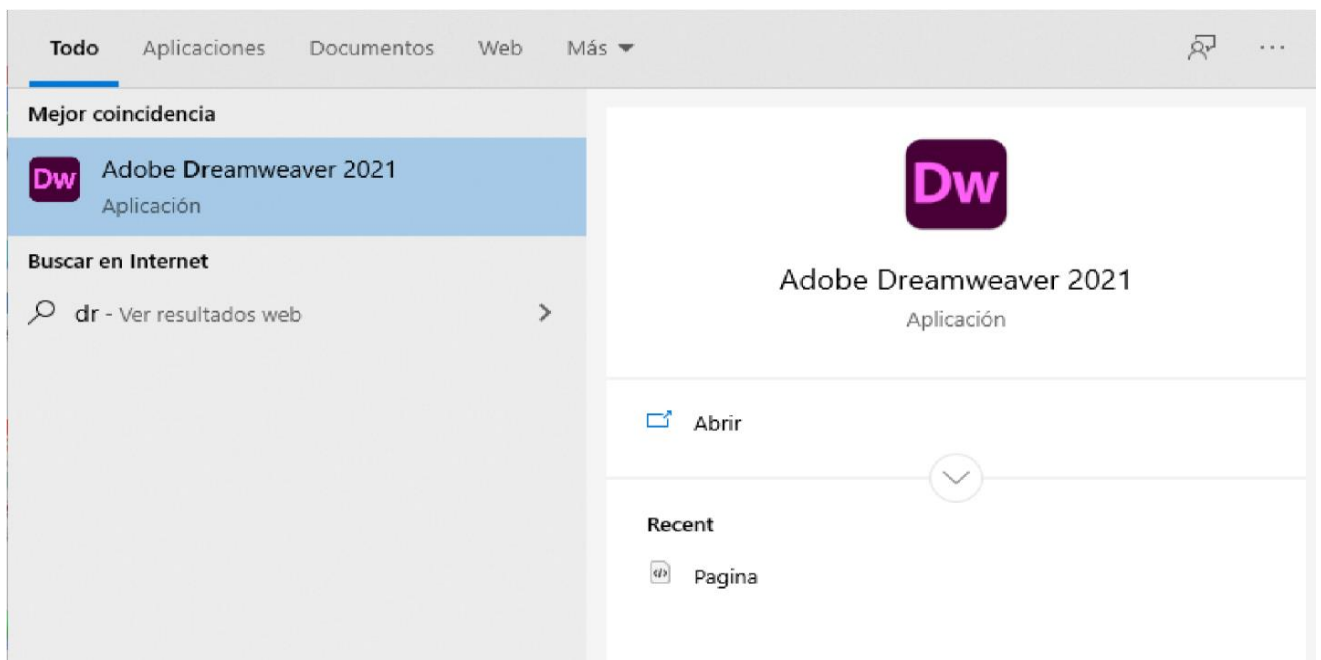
Todo Aplicaciones Documentos Web Más ▾ ···

Mejor coincidencia

Dw Adobe Dreamweaver 2021
Aplicación

Buscar en Internet

dr - Ver resultados web >

Dw

Adobe Dreamweaver 2021
Aplicación

Abrir

Recent

Pagina